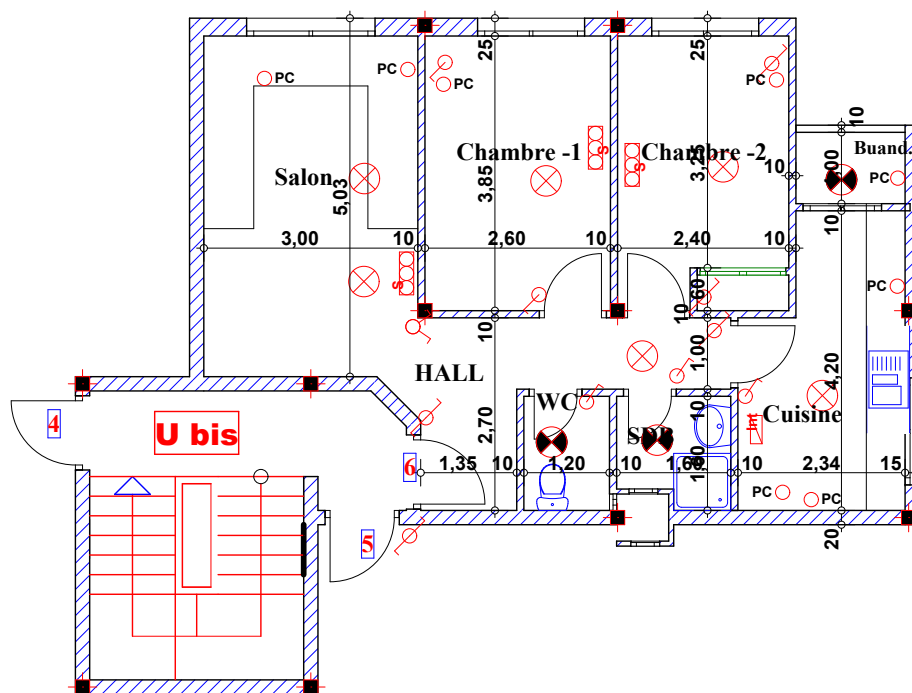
PC
PC
PC
PC
25
25
10
Chambre -1
Chambre -2
Buand
Salon
5,03
3,85
3,20
1,00
10
PC
3,00
10
2,60
10
2,40
10
S
S
S
PC
60
10
10
1,00
4,20
HALL
WC
Cuisine
4
U bis
2,70
SDB
6
1,35
10
1,20
10
1,60
10
2,34
15
1,90
PC
PC
5
20